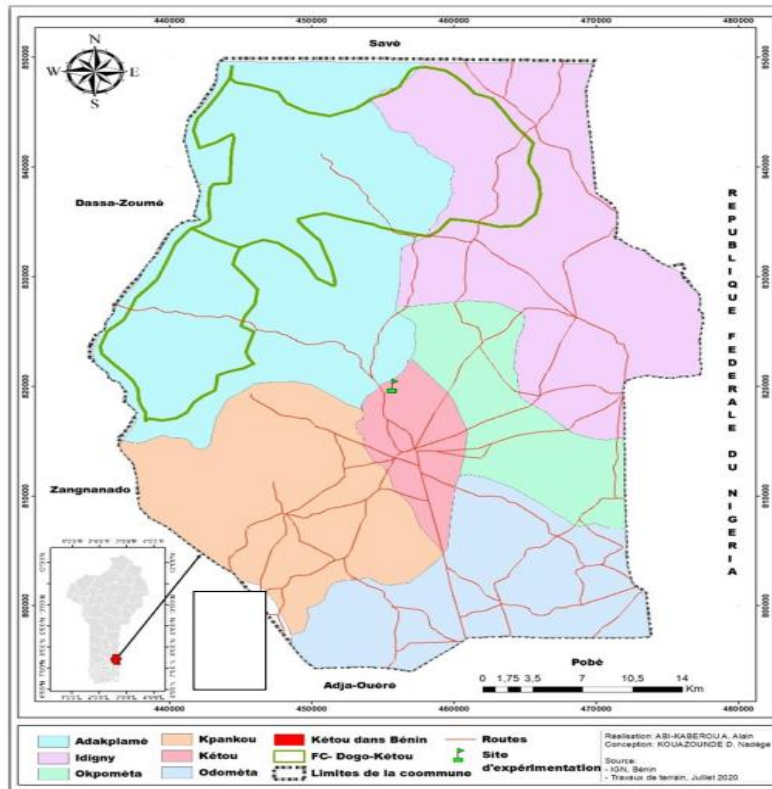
440000 450000 460000 470000 480000

850000 840000 830000 820000 810000 800000

N
W E
S

Savè

Dassa-Zoumé

REPUBLIQUE FEDERALE DU NIGERIA

Zangnanado

Pobè

Adja-Ouère

0 1,75 3,5 7 10,5 14 Km

440000 450000 460000 470000 480000

Adakplamé
Idigny
Okpométa
Kpankou
Kétou
Odométa
Kétou dans Bénin
FC- Dogo-Kétou
Limites de la coommune
Routes
Site d'expérimentation

Realisation: ABI-KABEROU A. Alain
Conception: KOUAZOUNDE D. Nadège
Source:
- IGN, Bénin
- Travaux de terrain, Juillet 2020